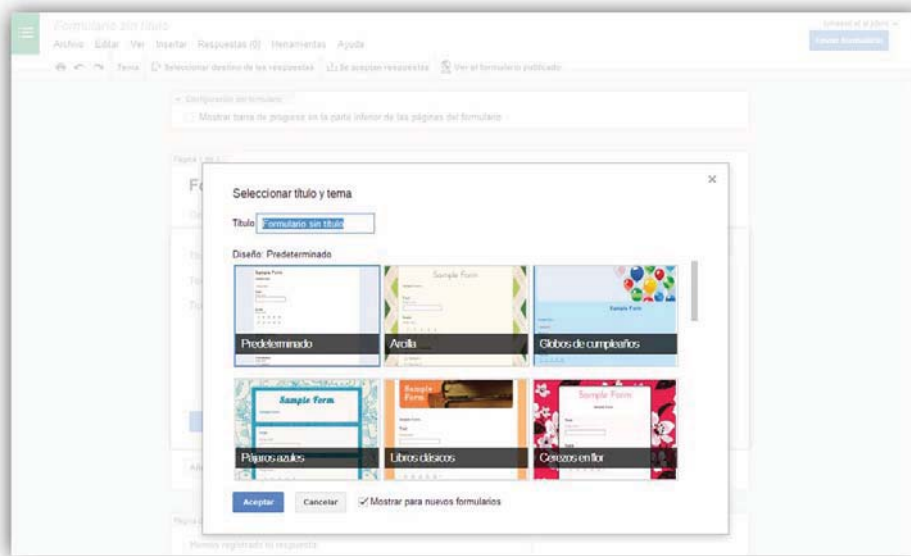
Formulario sin título

Archivo Editar Ver Insertar Respuestas (0) Herramientas Ayuda

Enviar formulario

Tema Seleccionar destino de las respuestas Se aceptan respuestas Ver el formulario publicado

Configuración del formulario

Mostrar barra de progreso en la parte inferior de las páginas del formulario

Página 1 de 1

Fo

Seleccionar título y tema

Título Formulario sin título

Diseño: Predeterminado

Sample Form

Predeterminado

Sample Form

Arcilla

Sample Form

Globos de cumpleaños

Sample Form

Pájaros azules

Sample Form

Libros clásicos

Sample Form

Cerezos en flor

Aceptar Cancelar Mostrar para nuevos formularios

Hemos registrado tu respuesta.